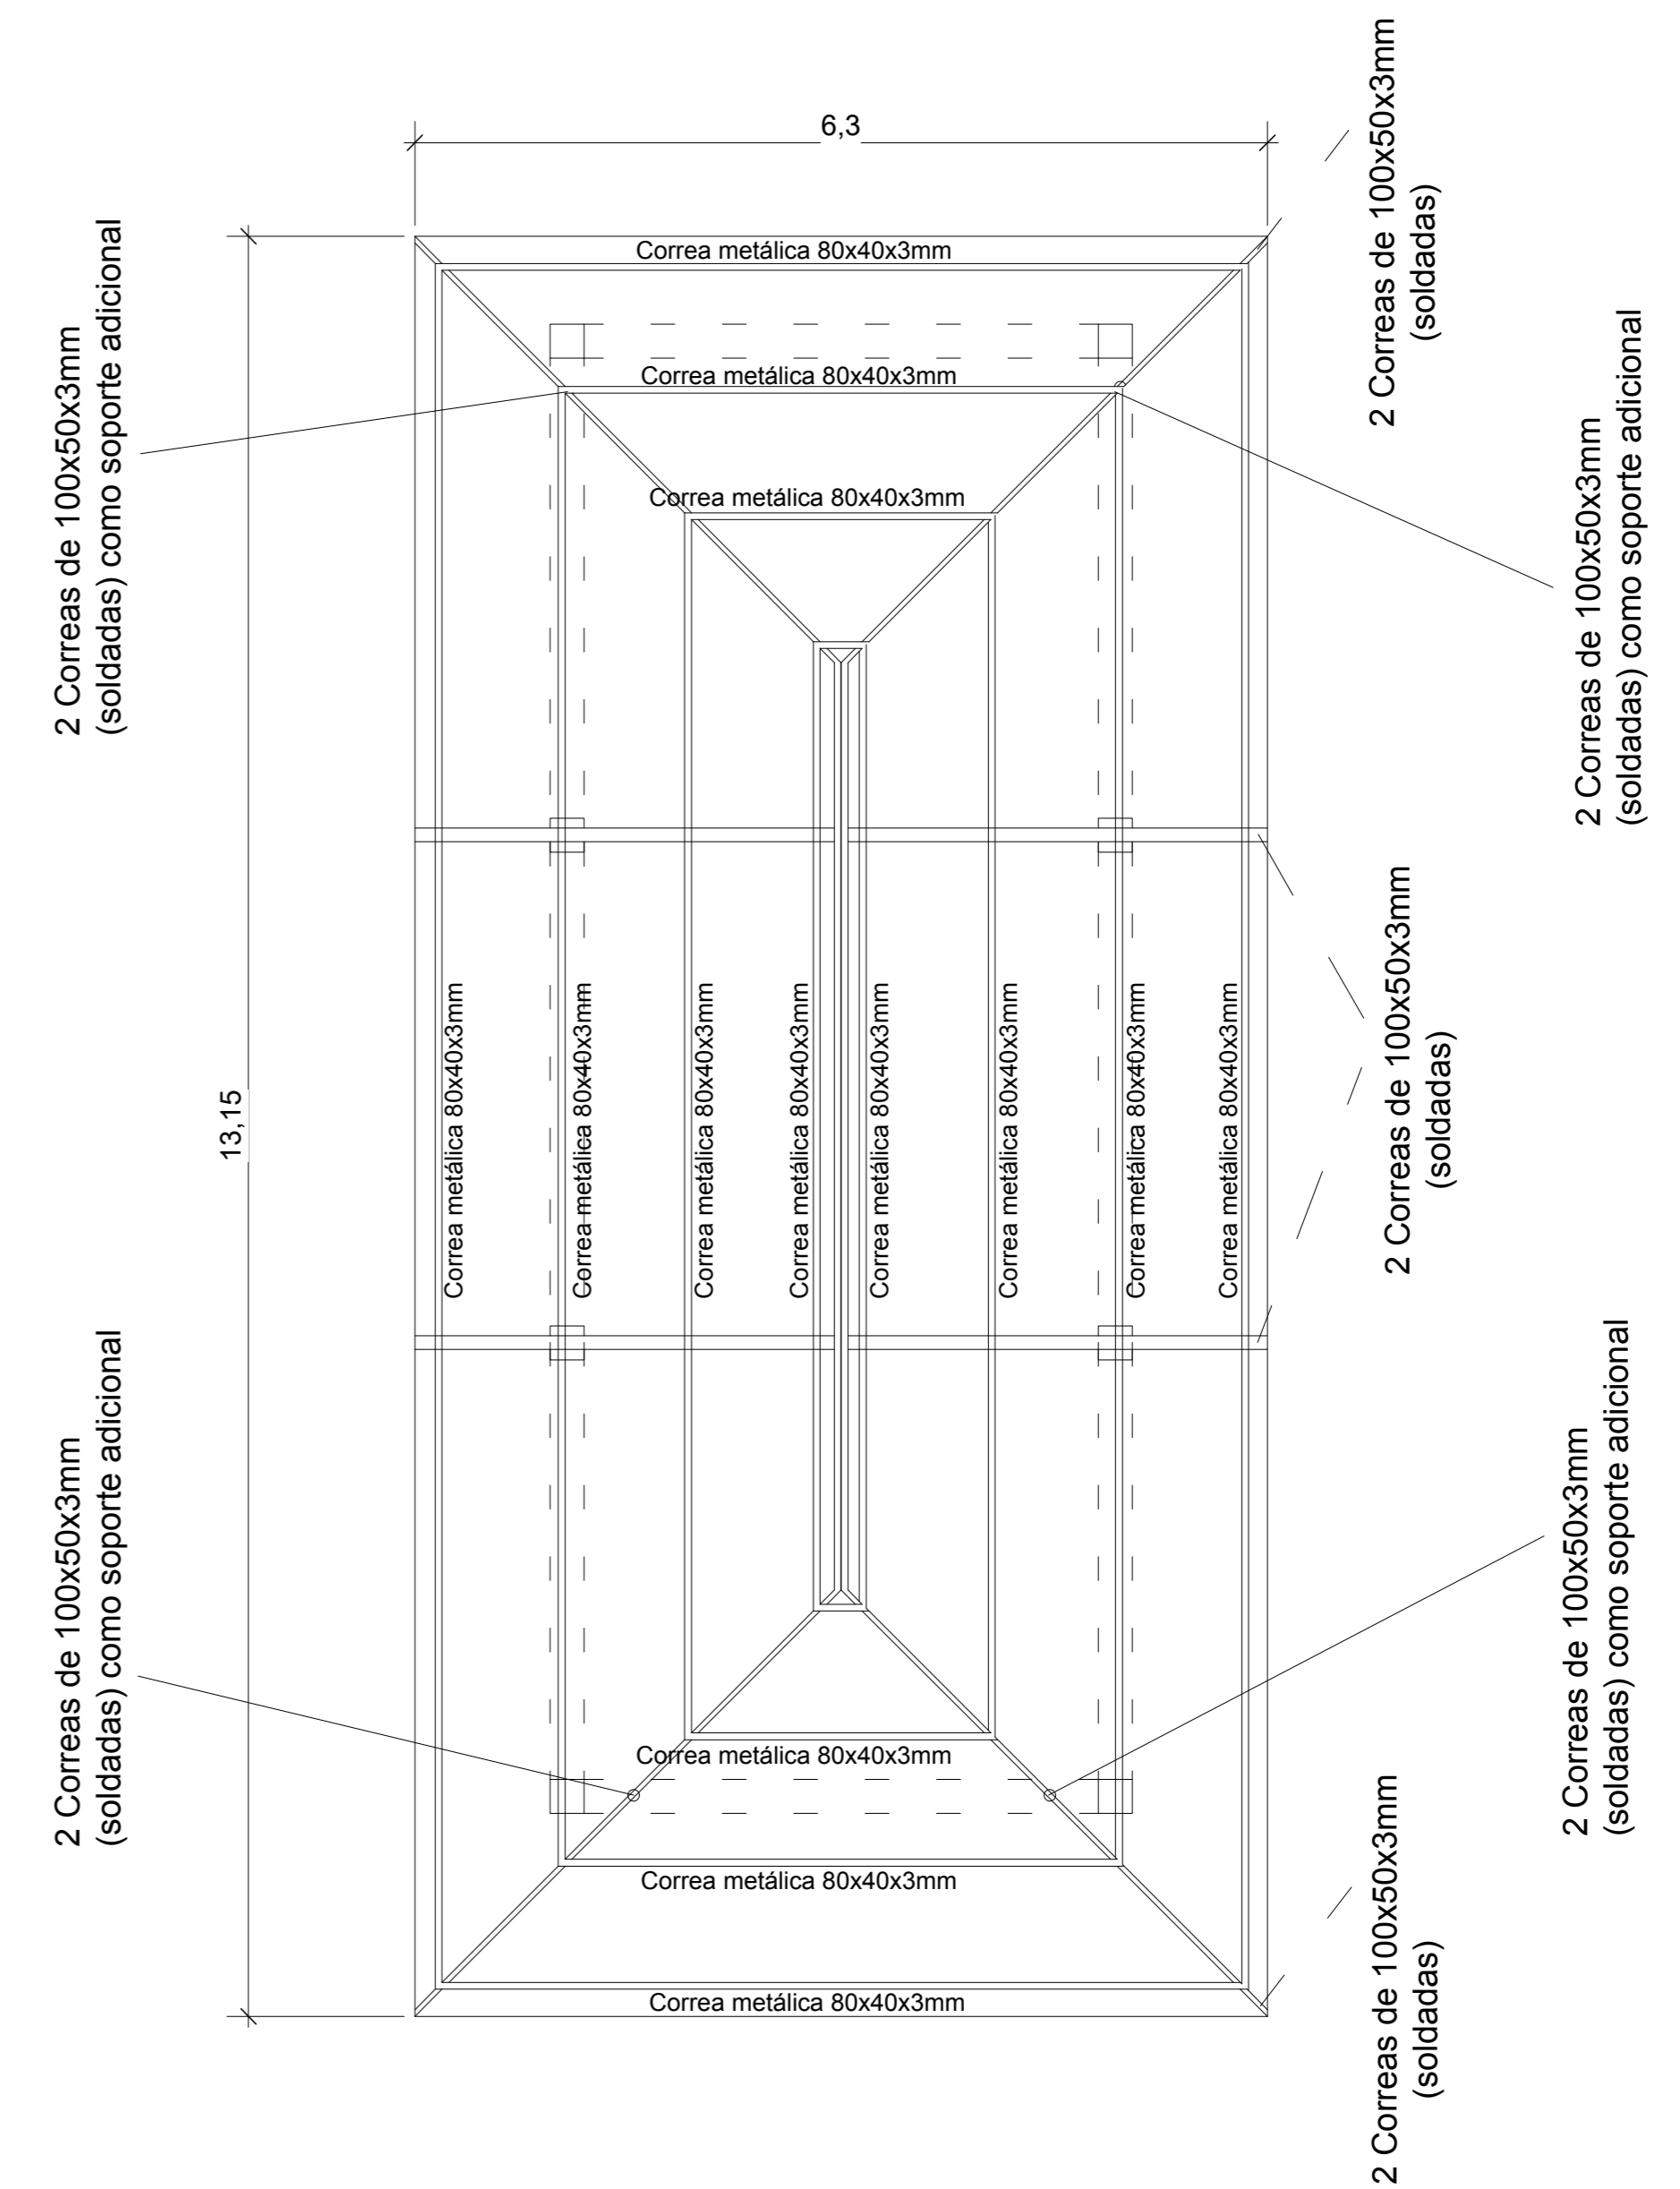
6,3

2 Correas de 100x50x3mm (soldadas)

2 Correas de 100x50x3mm (soldadas) como soporte adicional

Correa metálica 80x40x3mm

Correa metálica 80x40x3mm

2 Correas de 100x50x3mm (soldadas) como soporte adicional

Correa metálica 80x40x3mm

13,15

Correa metálica 80x40x3mm

Correa metálica 80x40x3mm

Correa metálica 80x40x3mm

Correa metálica 80x40x3mm

Correa metálica 80x40x3mm

Correa metálica 80x40x3mm

Correa metálica 80x40x3mm

Correa metálica 80x40x3mm

2 Correas de 100x50x3mm (soldadas)

2 Correas de 100x50x3mm (soldadas) como soporte adicional

2 Correas de 100x50x3mm (soldadas) como soporte adicional

Correa metálica 80x40x3mm

Correa metálica 80x40x3mm

Correa metálica 80x40x3mm

2 Correas de 100x50x3mm (soldadas)